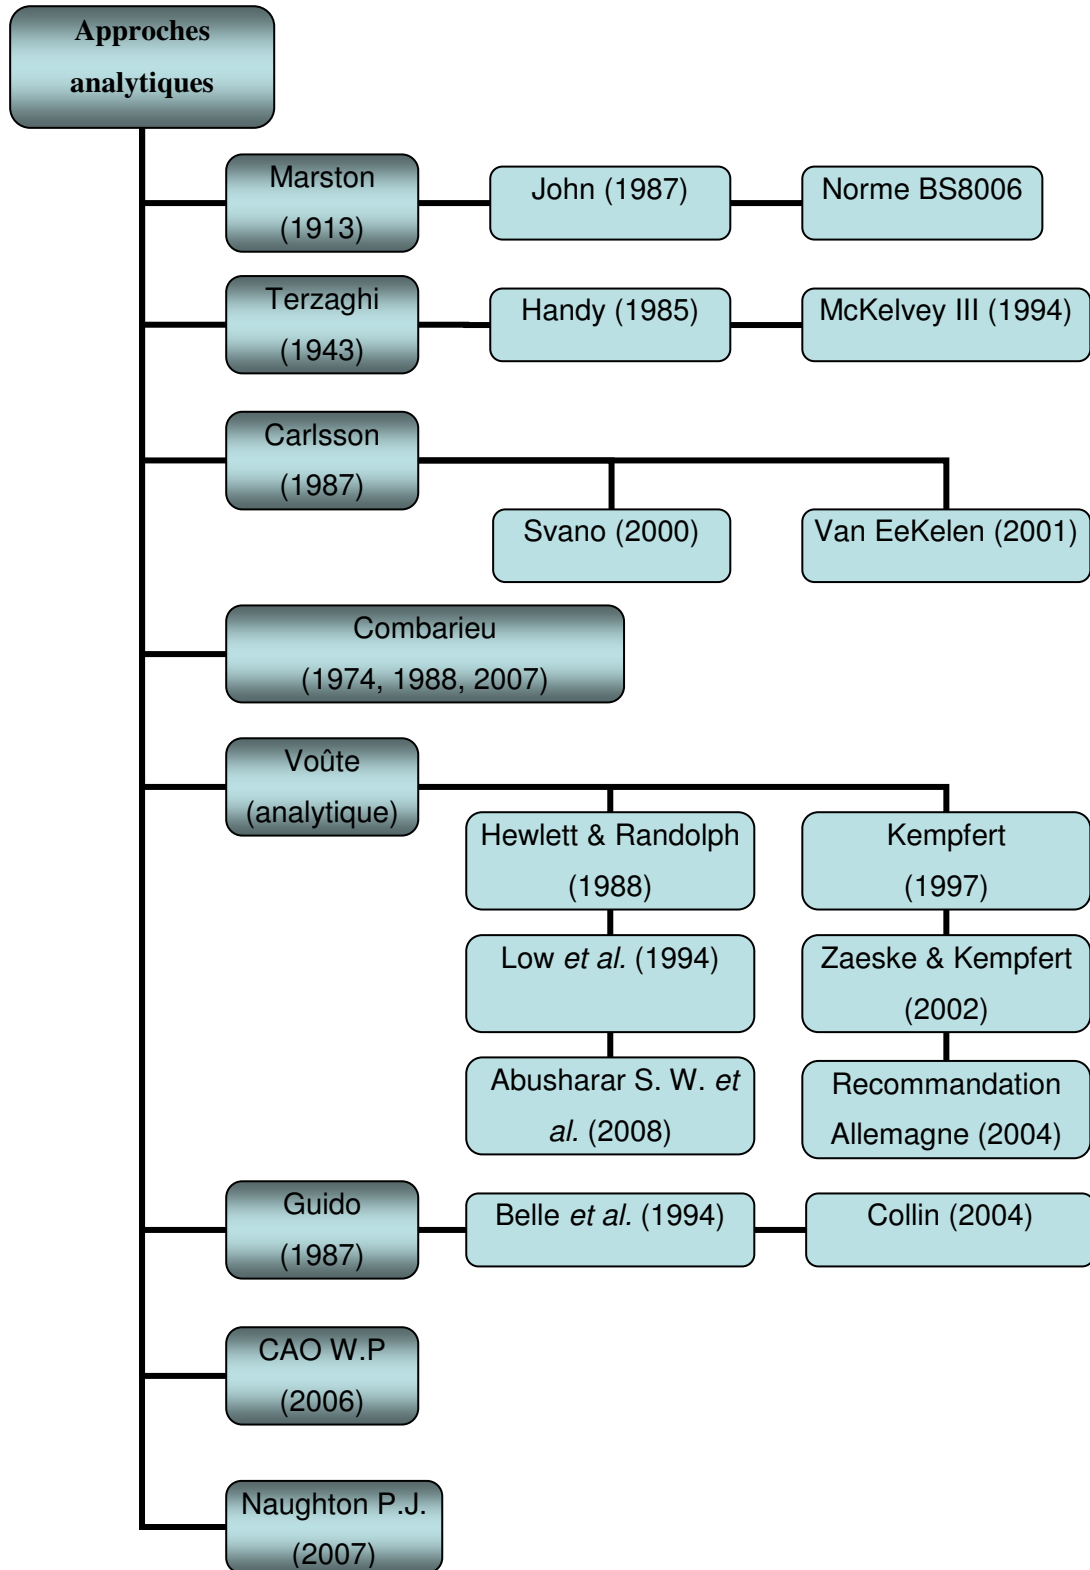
Approches analytiques

Marston (1913)

John (1987)

Norme BS8006

Terzaghi (1943)

Handy (1985)

McKelvey III (1994)

Carlsson (1987)

Svano (2000)

Van EeKelen (2001)

Combarieu (1974, 1988, 2007)

Voûte (analytique)

Hewlett & Randolph (1988)

Kempfert (1997)

Low et al. (1994)

Zaeske & Kempfert (2002)

Abusharar S. W. et al. (2008)

Recommandation Allemagne (2004)

Guido (1987)

Belle et al. (1994)

Collin (2004)

CAO W.P (2006)

Naughton P.J. (2007)